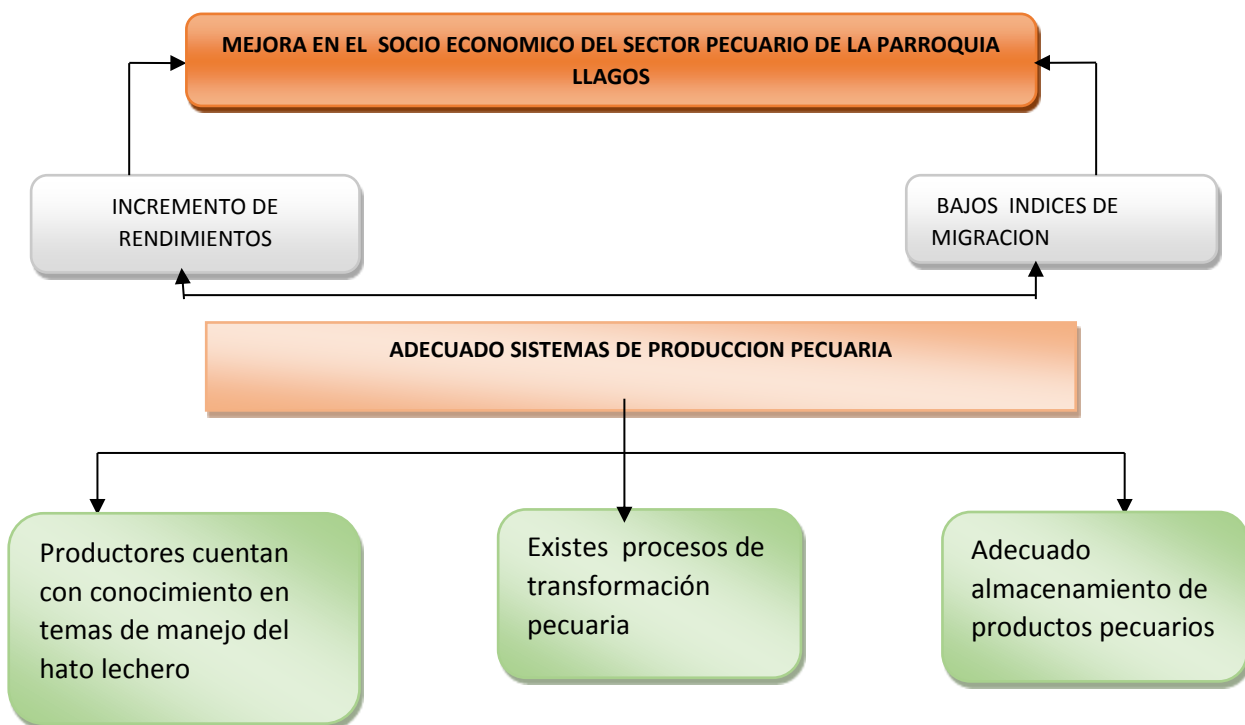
MEJORA EN EL SOCIO ECONOMICO DEL SECTOR PECUARIO DE LA PARROQUIA LLAGOS

INCREMENTO DE RENDIMIENTOS

BAJOS INDICES DE MIGRACION

ADECUADO SISTEMAS DE PRODUCCION PECUARIA

Productores cuentan con conocimiento en temas de manejo del hato lechero

Existes procesos de transformación pecuaria

Adecuado almacenamiento de productos pecuarios